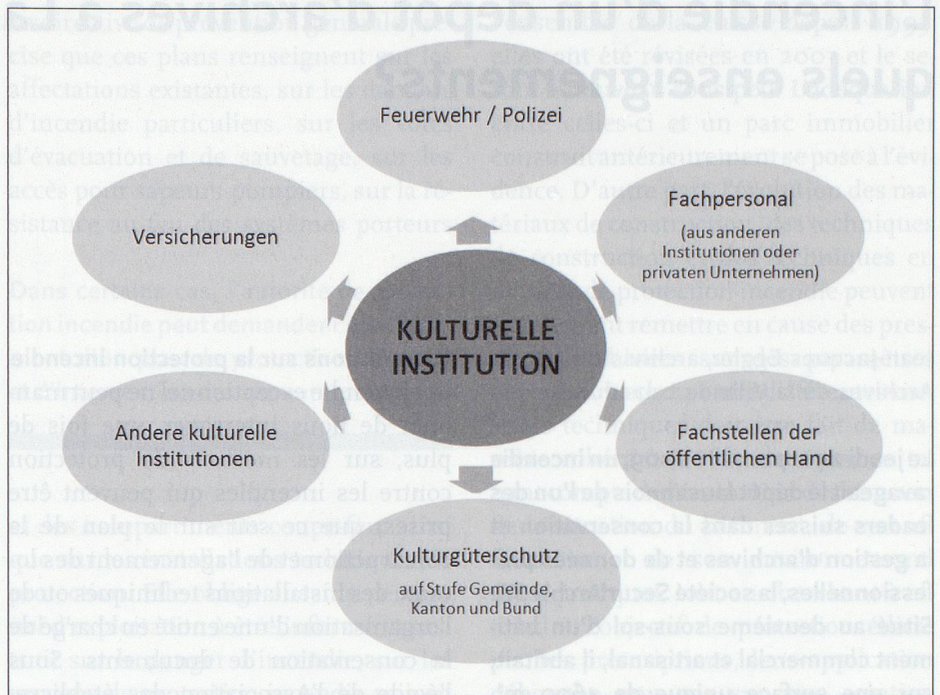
Feuerwehr / Polizei

Versicherungen

Fachpersonal
(aus anderen Institutionen oder privaten Unternehmen)

KULTURELLE INSTITUTION

Andere kulturelle Institutionen

Fachstellen der öffentlichen Hand

Kulturgüterschutz
auf Stufe Gemeinde, Kanton und Bund